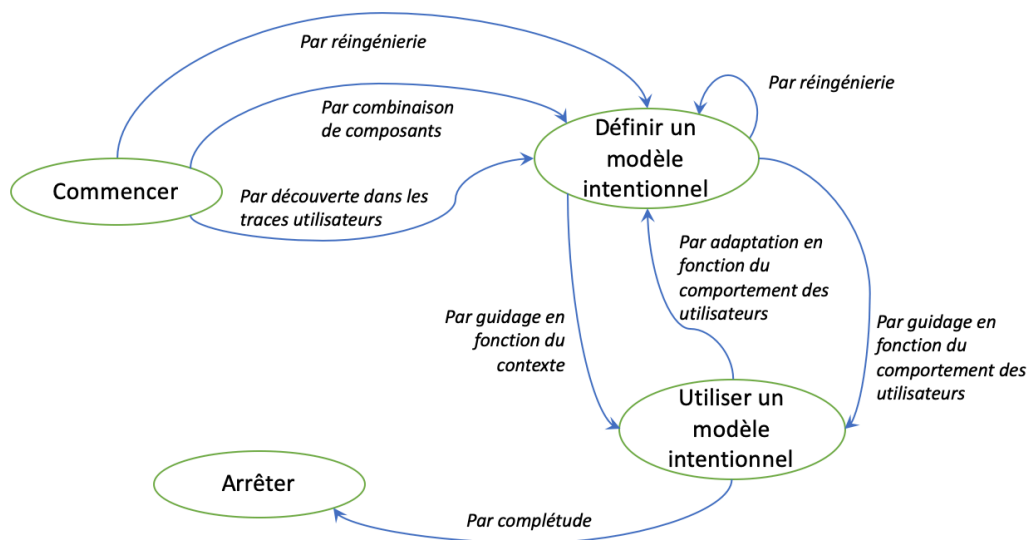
Par réingénierie

Par réingénierie

Par combinaison de composants

Définir un modèle intentionnel

Commencer

Par découverte dans les traces utilisateurs

Par adaptation en fonction du comportement des utilisateurs

Par guidage en fonction du contexte

Par guidage en fonction du comportement des utilisateurs

Utiliser un modèle intentionnel

Arrêter

Par complétude